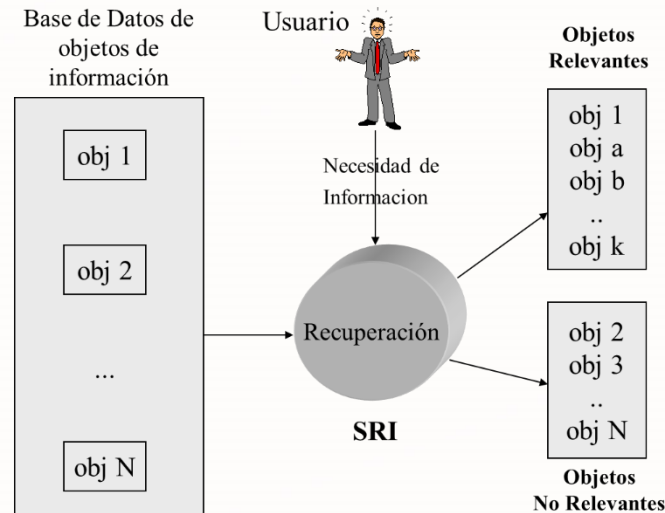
Base de Datos de objetos de información

obj 1

obj 2

...

obj N

Usuario

Necesidad de Informacion

Recuperación

SRI

Objetos Relevantes

obj 1
obj a
obj b
..
obj k

obj 2
obj 3
..
obj N

Objetos No Relevantes